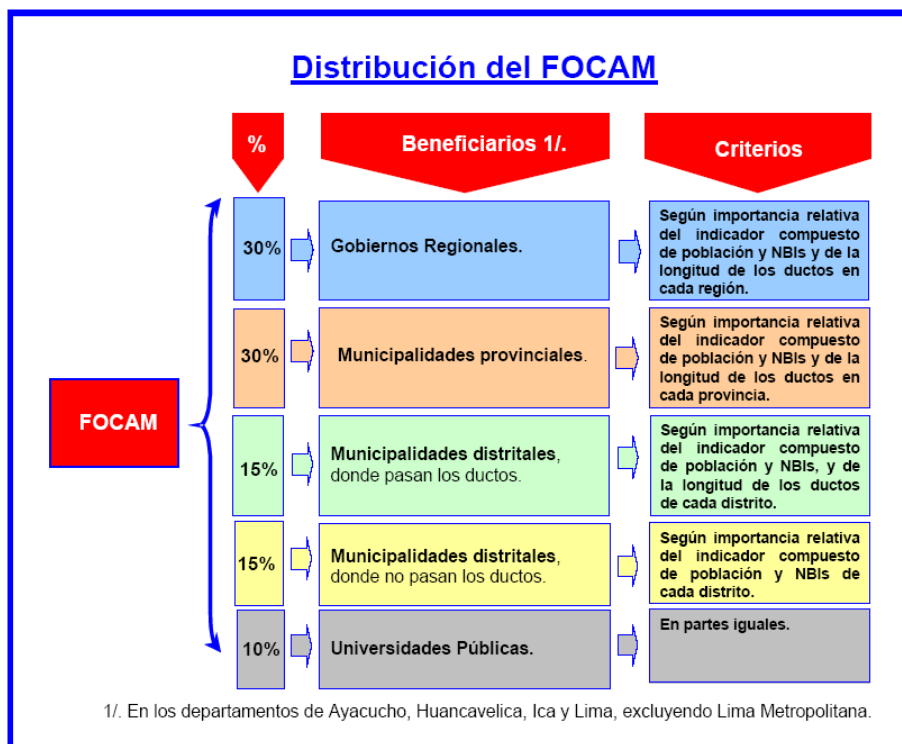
Distribución del FOCAM

| % | Beneficiarios 1/. | Criterios |
|---|---|---|
| 30% | Gobiernos Regionales. | Según importancia relativa del indicador compuesto de población y NBIs y de la longitud de los ductos en cada región. |
| 30% | Municipalidades provinciales. | Según importancia relativa del indicador compuesto de población y NBIs y de la longitud de los ductos en cada provincia. |
| 15% | Municipalidades distritales, donde pasan los ductos. | Según importancia relativa del indicador compuesto de población y NBIs, y de la longitud de los ductos de cada distrito. |
| 15% | Municipalidades distritales, donde no pasan los ductos. | Según importancia relativa del indicador compuesto de población y NBIs de cada distrito. |
| 10% | Universidades Públicas. | En partes iguales. |

FOCAM

1/. En los departamentos de Ayacucho, Huancavelica, Ica y Lima, excluyendo Lima Metropolitana.